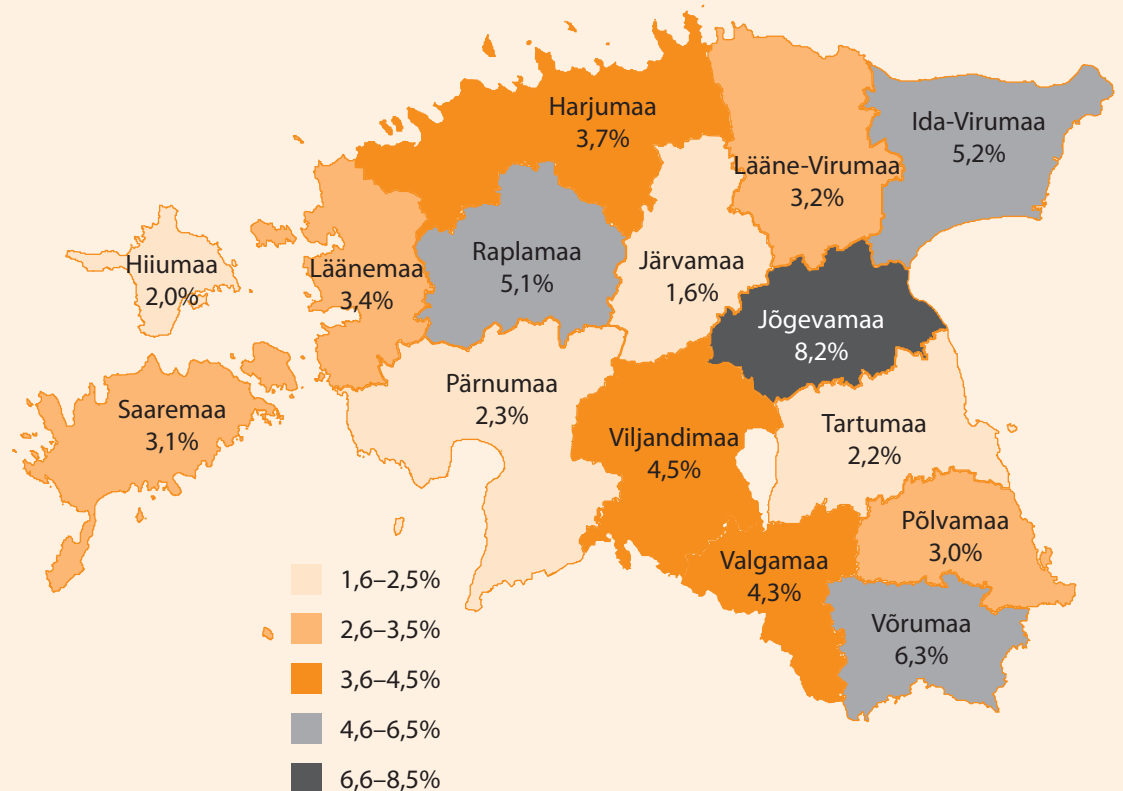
Harjumaa
3,7%

Lääne-Virumaa
3,2%

Ida-Virumaa
5,2%

Hiiumaa
2,0%

Läänemaa
3,4%

Raplamaa
5,1%

Järvamaa
1,6%

Jõgevamaa
8,2%

Saaremaa
3,1%

Pärnumaa
2,3%

Viljandimaa
4,5%

Tartumaa
2,2%

Põlvamaa
3,0%

Valgamaa
4,3%

Võrumaa
6,3%

1,6–2,5%
2,6–3,5%
3,6–4,5%
4,6–6,5%
6,6–8,5%